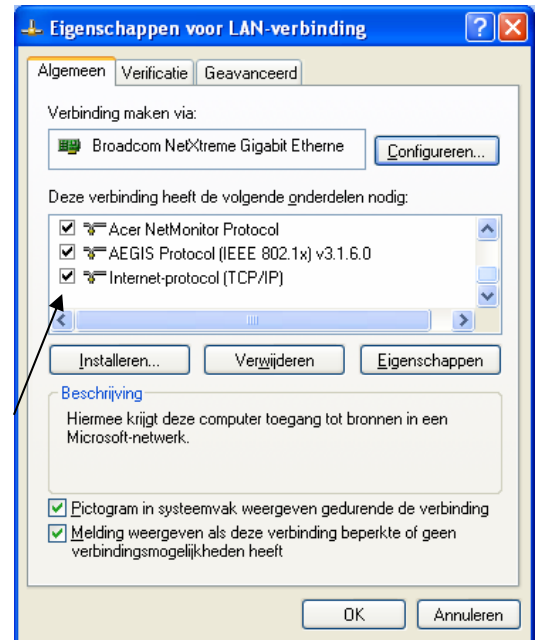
Eigenschappen voor LAN-verbinding

Algemeen | Verificatie | Geavanceerd

Verbinding maken via:

Broadcom NetXtreme Gigabit Etherne

Configureren...

Deze verbinding heeft de volgende onderdelen nodig:

Acer NetMonitor Protocol
AEGIS Protocol (IEEE 802.1x) v3.1.6.0
Internet-protocol (TCP/IP)

Installeren... | Verwijderen | Eigenschappen

Beschrijving

Hiermee krijgt deze computer toegang tot bronnen in een Microsoft-netwerk.

Pictogram in systeemvak weergeven gedurende de verbinding

Melding weergeven als deze verbinding beperkte of geen verbindingsmogelijkheden heeft

OK | Annuleren